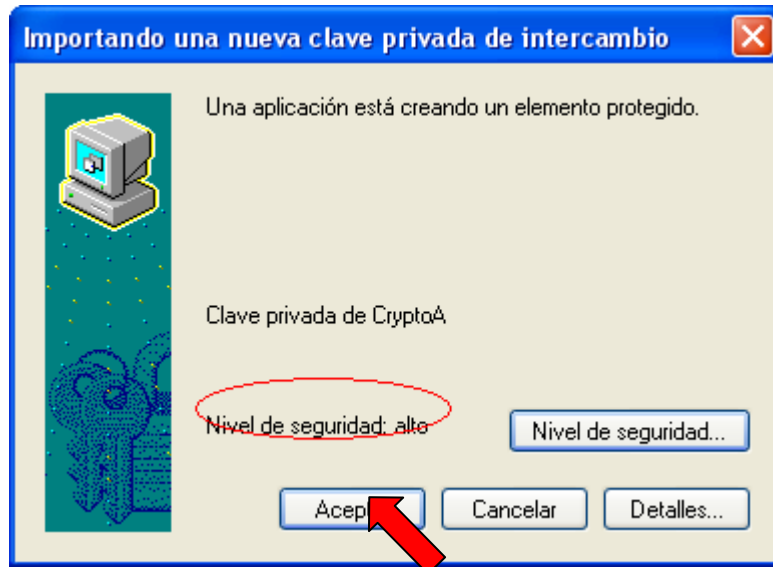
Importando una nueva clave privada de intercambio

Una aplicación está creando un elemento protegido.

Clave privada de CryptoA

Nivel de seguridad: alto

Nivel de seguridad...

Acep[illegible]

Cancelar

Detalles...